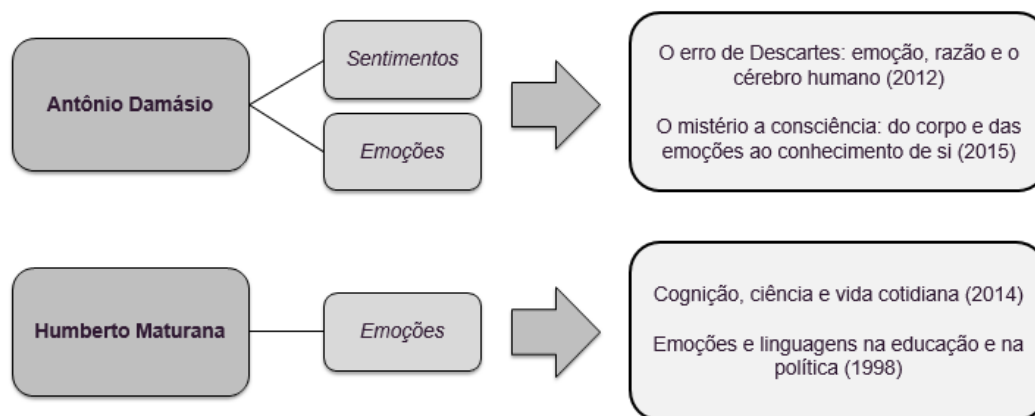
Antônio Damásio

Sentimentos

Emoções

O erro de Descartes: emoção, razão e o cérebro humano (2012)

O mistério a consciência: do corpo e das emoções ao conhecimento de si (2015)

Humberto Maturana

Emoções

Cognição, ciência e vida cotidiana (2014)

Emoções e linguagens na educação e na política (1998)